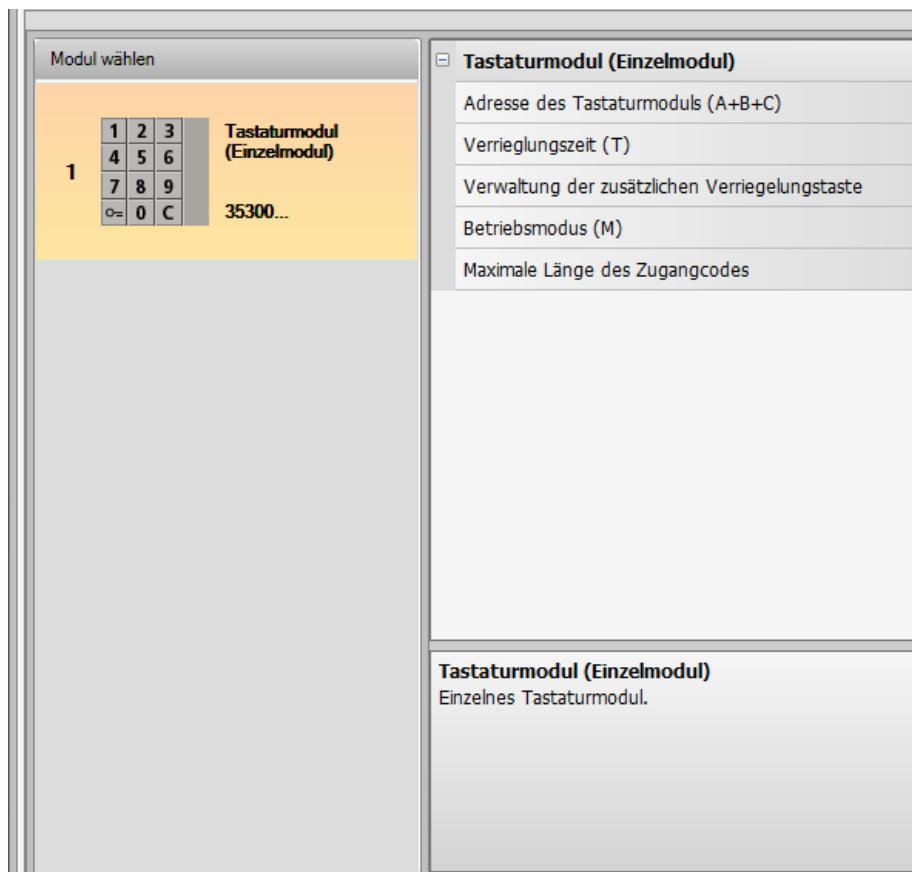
Modul wählen

1

| 1 | 2 | 3 |
|---|---|---|
| 4 | 5 | 6 |
| 7 | 8 | 9 |
| ⊶ | 0 | C |

Tastaturmodul (Einzelmodul)

35300...

⊟ Tastaturmodul (Einzelmodul)

Adresse des Tastaturmoduls (A+B+C)

Verrieglungszeit (T)

Verwaltung der zusätzlichen Verriegelungstaste

Betriebsmodus (M)

Maximale Länge des Zugangcodes

Tastaturmodul (Einzelmodul)
Einzelnes Tastaturmodul.